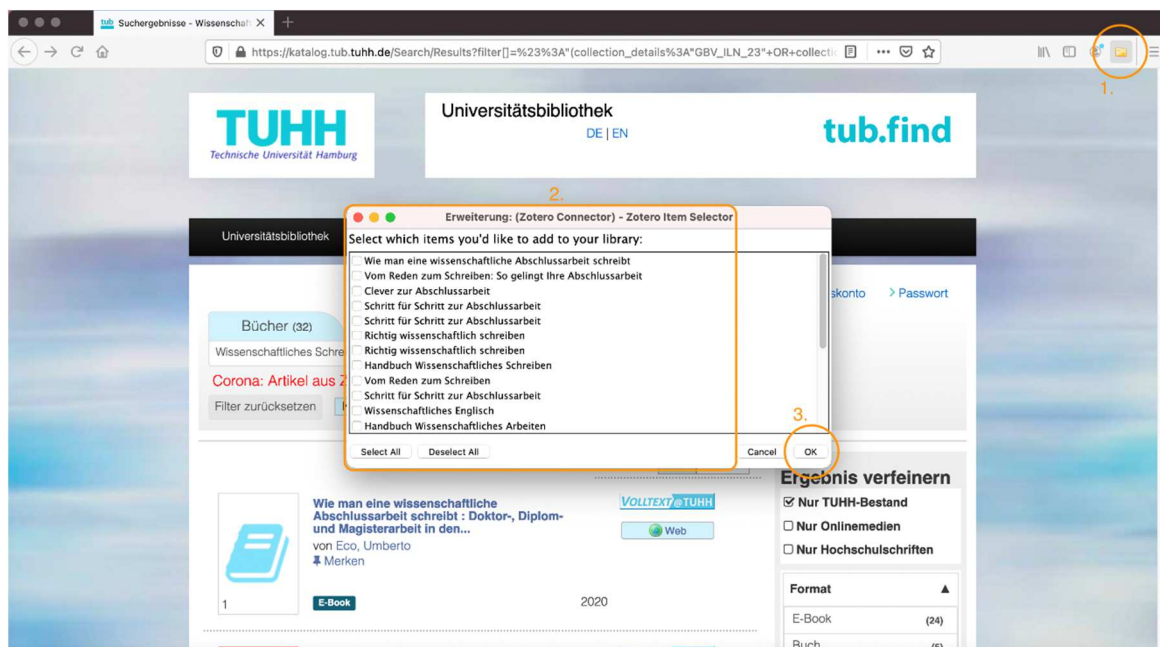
tub Suchergebnisse - Wissenschaft X

https://katalog.tub.tuhh.de/Search/Results?filter[]=%23%3A"(collection_details%3A"GBV_ILN_23"+OR+collecti

1.

TUHH
Technische Universität Hamburg

Universitätsbibliothek
DE | EN

tub.find

2.

Erweiterung: (Zotero Connector) - Zotero Item Selector

Select which items you'd like to add to your library:

Wie man eine wissenschaftliche Abschlussarbeit schreibt
Vom Reden zum Schreiben: So gelingt Ihre Abschlussarbeit
Clever zur Abschlussarbeit
Schritt für Schritt zur Abschlussarbeit
Schritt für Schritt zur Abschlussarbeit
Richtig wissenschaftlich schreiben
Richtig wissenschaftlich schreiben
Handbuch Wissenschaftliches Schreiben
Vom Reden zum Schreiben
Schritt für Schritt zur Abschlussarbeit
Wissenschaftliches Englisch
Handbuch Wissenschaftliches Arbeiten

Select All
Deselect All

3.

Cancel
OK

Universitätsbibliothek

skonto
> Passwort

Bücher (32)

Wissenschaftliches Schre

Corona: Artikel aus Z

Filter zurücksetzen

Ergebnis verfeinern

☑ Nur TUHH-Bestand
☐ Nur Onlinemedien
☐ Nur Hochschulschriften

Wie man eine wissenschaftliche Abschlussarbeit schreibt : Doktor-, Diplom- und Magisterarbeit in den...
von Eco, Umberto
Merken

VOLLTEXT@TUHH
Web

1

E-Book

2020

Format

E-Book (24)

Buch